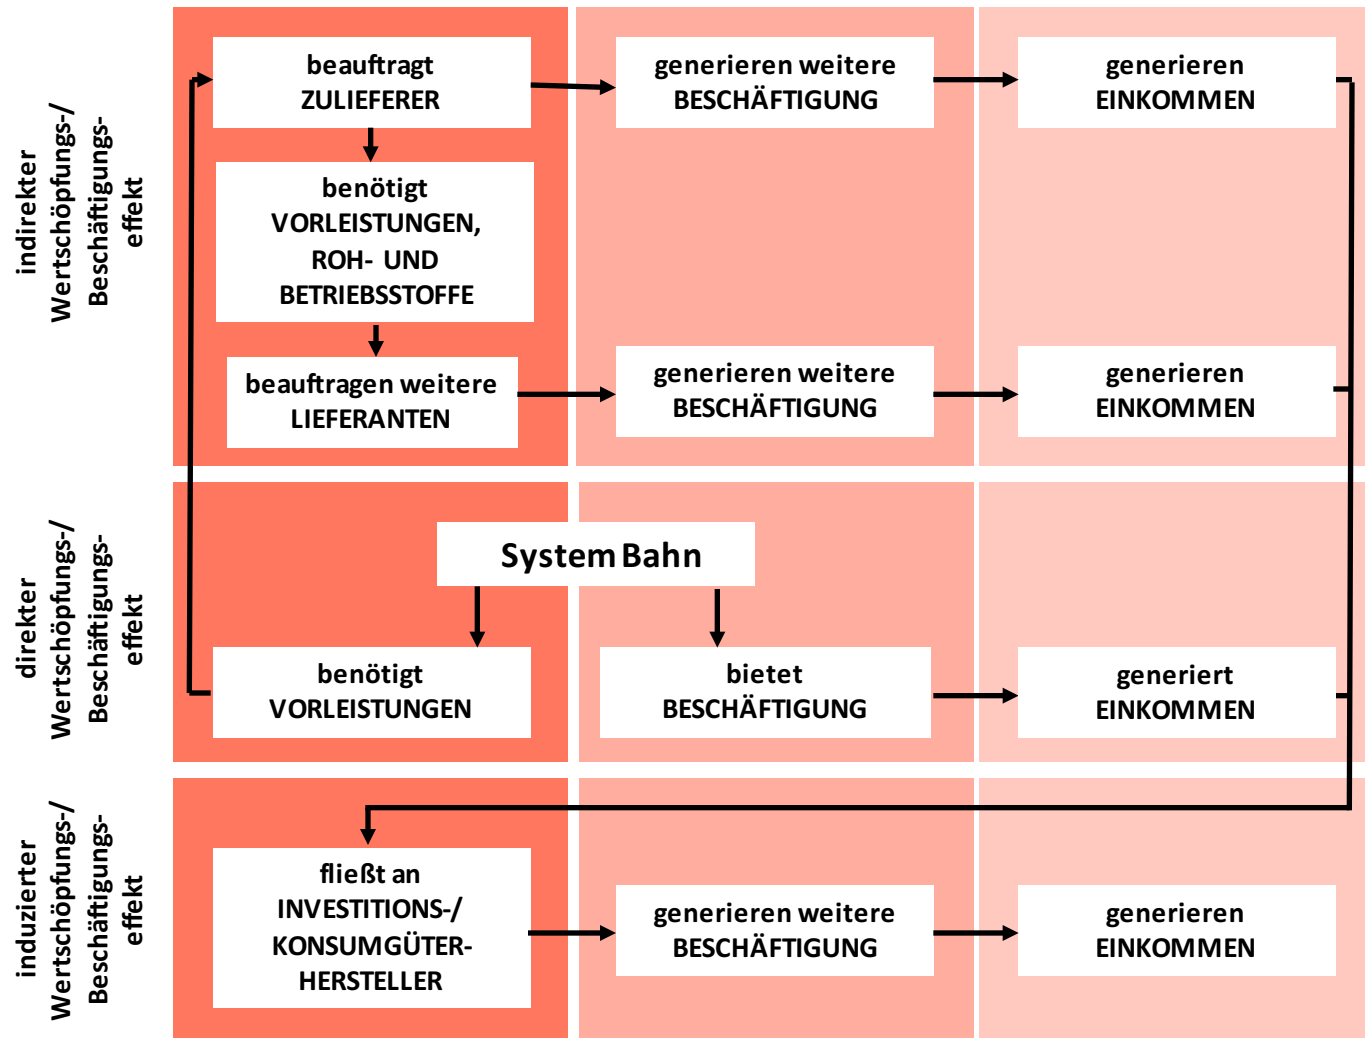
indirekter Wertschöpfungs-/ Beschäftigungs-effekt

beauftragt ZULIEFERER

generieren weitere BESCHÄFTIGUNG

generieren EINKOMMEN

benötigt VORLEISTUNGEN, ROH- UND BETRIEBSSTOFFE

beauftragen weitere LIEFERANTEN

generieren weitere BESCHÄFTIGUNG

generieren EINKOMMEN

direkter Wertschöpfungs-/ Beschäftigungs-effekt

System Bahn

benötigt VORLEISTUNGEN

bietet BESCHÄFTIGUNG

generiert EINKOMMEN

induzierter Wertschöpfungs-/ Beschäftigungs-effekt

fließt an INVESTITIONS-/ KONSUMGÜTER-HERSTELLER

generieren weitere BESCHÄFTIGUNG

generieren EINKOMMEN